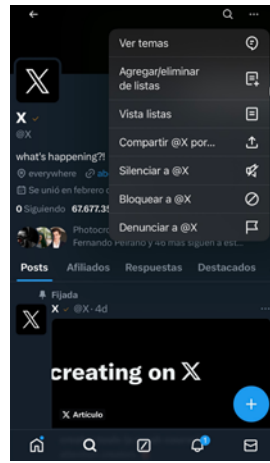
Ver temas
Agregar/eliminar de listas
Vista listas
Compartir @X por...
Silenciar a @X
Bloquear a @X
Denunciar a @X

X
@X
what's happening?!
everywhere
Se unió en febrero d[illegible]
0 Siguiendo 67.677.35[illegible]
Photocr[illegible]
Fernando Peirano y 46 más siguen a est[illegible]

Posts Afiliados Respuestas Destacados

Fijada
X @X · 4d
creating on X
X Artículo

+

1